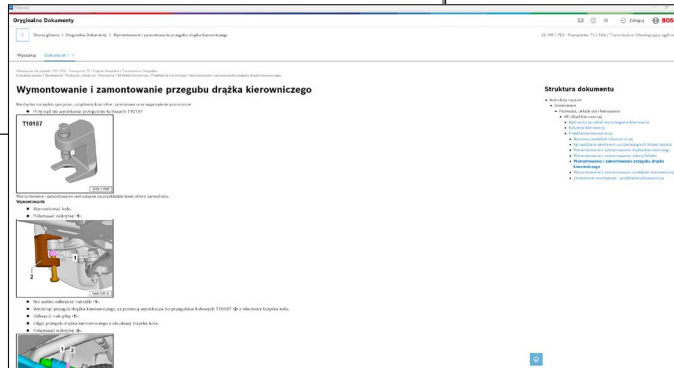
Oryginalne Dokumenty

Strona główna > Oryginalne Dokumenty > Wymontowanie i zamontowanie przegubu drążka kierowniczego

Zaloguj BOSCH

Wyszukaj Dokument 1

Wymontowanie i zamontowanie przegubu drążka kierowniczego

Niezbędne narzędzia specjalne, urządzenia kontrolne i pomiarowe oraz wyposażenie pomocnicze
• Przyrząd do wyciskania przegubów kulowych T10187

T10187

Wymontowanie
• Wymontować koło.
• Poluzować nakrętkę -1-.

1
2

• Nie wolno odkręcać nakrętki -1-.
• Wcisnąć przegub drążka kierowniczego za pomocą wyciskacza do przegubów kulowych T10187 -2- z obudowy łożyska koła.
• Odkręcić nakrętkę -1-.
• Zdjąć przegub drążka kierowniczego z obudowy łożyska koła.
• Poluzować nakrętkę -2-.

1 2

Struktura dokumentu

• Instrukcja naprawy
• Zawieszenie
• Podwozie, układ osi i kierowniczy
• Układ kierowniczy
• Wymontowanie i zamontowanie przegubu drążka kierowniczego